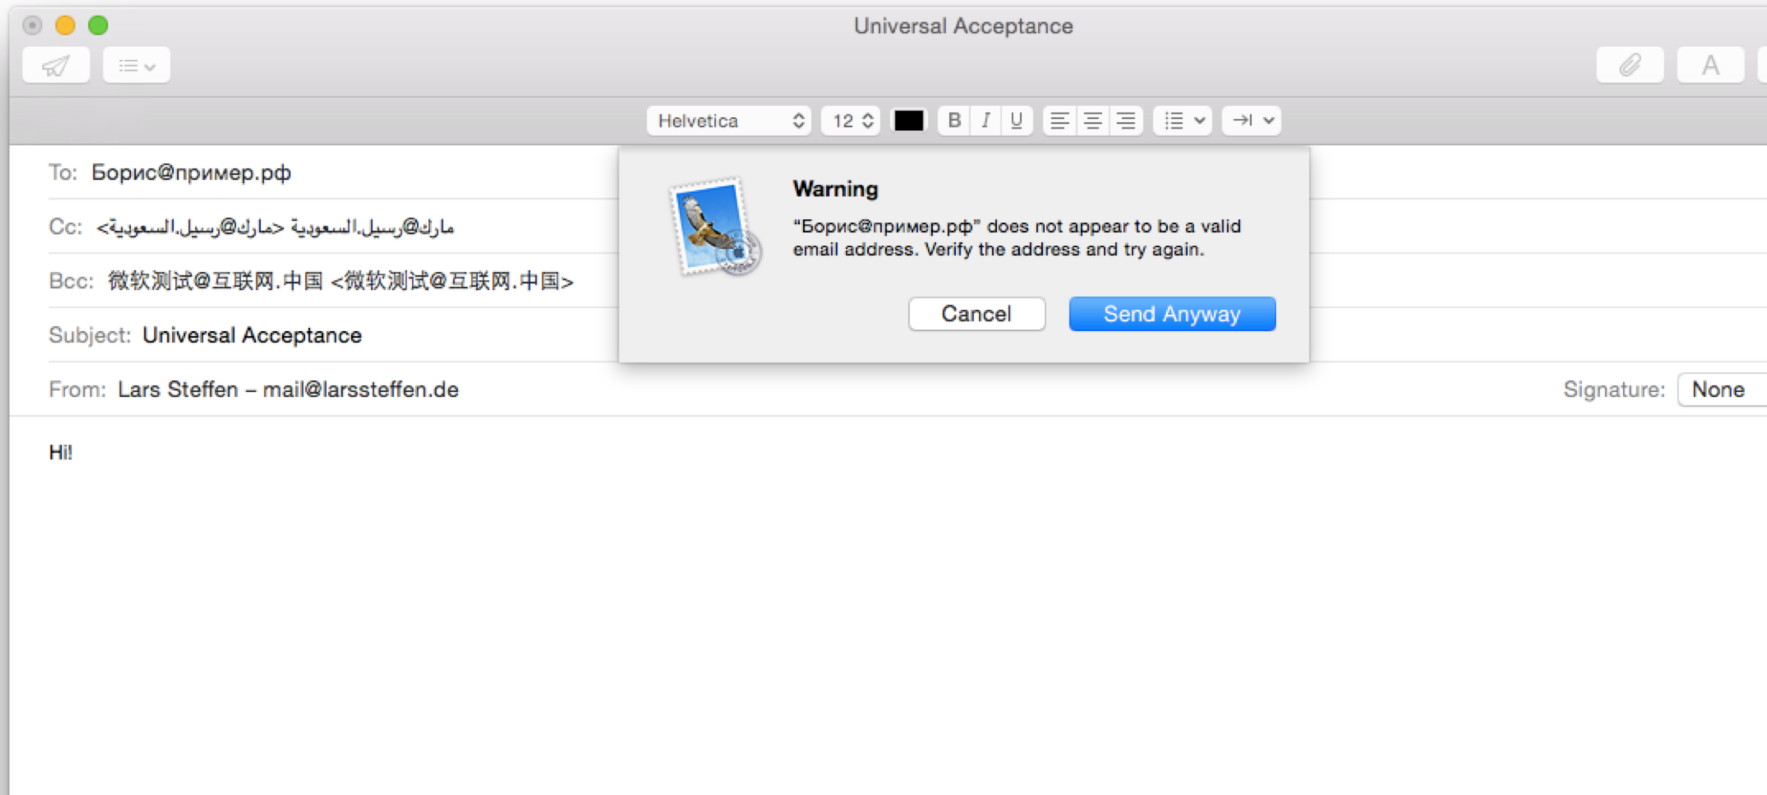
Universal Acceptance

Helvetica 12 B I U

To: Борис@пример.рф

Cc: <مارك@رسيل.السعودية <مارك@رسيل.السعودية

Bcc: 微软测试@互联网.中国 <微软测试@互联网.中国>

Subject: Universal Acceptance

From: Lars Steffen – mail@larssteffen.de

Signature: None

Hi!

Warning

"Борис@пример.рф" does not appear to be a valid email address. Verify the address and try again.

Cancel

Send Anyway